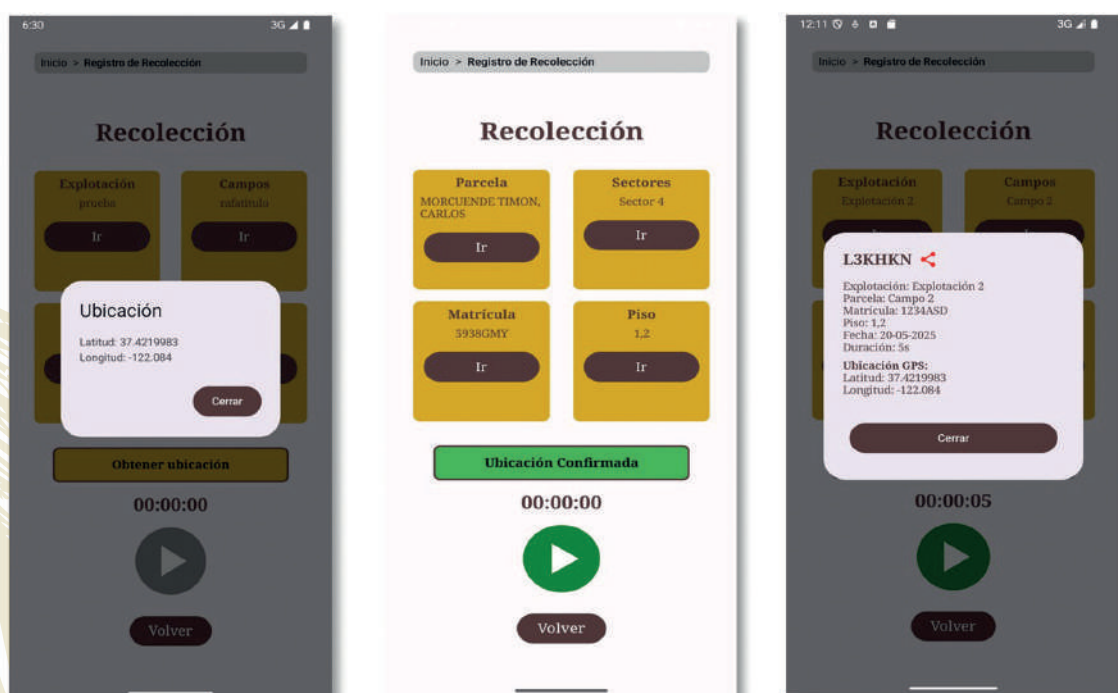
6:30 3G

Inicio > Registro de Recolección

Recolección

Explotación
prueba
Ir

Campos
rafatitulo
Ir

Ubicación

Latitud: 37.4219983
Longitud: -122.084

Cerrar

Obtener ubicación

00:00:00

Volver

Inicio > Registro de Recolección

Recolección

Parcela
MORCUENDE TIMON, CARLOS
Ir

Sectores
Sector 4
Ir

Matrícula
5938GMY
Ir

Piso
1,2
Ir

Ubicación Confirmada

00:00:00

Volver

12:11 3G

Inicio > Registro de Recolección

Recolección

Explotación
Explotación 2

Campos
Campo 2

L3KHKN

Explotación: Explotación 2
Parcela: Campo 2
Matrícula: 1234ASD
Piso: 1,2
Fecha: 20-05-2025
Duración: 5s

Ubicación GPS:
Latitud: 37.4219983
Longitud: -122.084

Cerrar

00:00:05

Volver